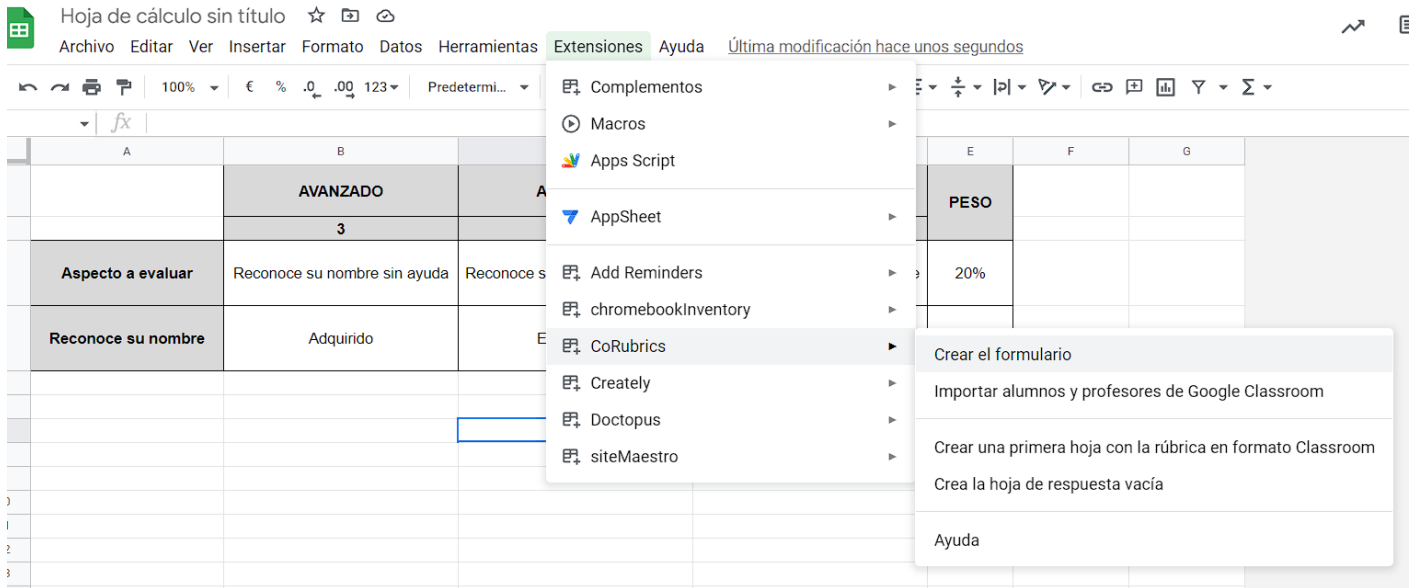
Hoja de cálculo sin título

Archivo Editar Ver Insertar Formato Datos Herramientas Extensiones Ayuda Última modificación hace unos segundos

100% € % .0 .00 123 Predetermi...

fx

| A | B | | E | F | G |
|---|---|---|---|---|---|
| | AVANZADO | A | PESO | | |
| | 3 | | | | |
| Aspecto a evaluar | Reconoce su nombre sin ayuda | Reconoce s | 20% | | |
| Reconoce su nombre | Adquirido | E | | | |

Complementos
Macros
Apps Script
AppSheet
Add Reminders
chromebookInventory
CoRubrics
Creately
Doctopus
siteMaestro

Crear el formulario
Importar alumnos y profesores de Google Classroom
Crear una primera hoja con la rúbrica en formato Classroom
Crea la hoja de respuesta vacía
Ayuda